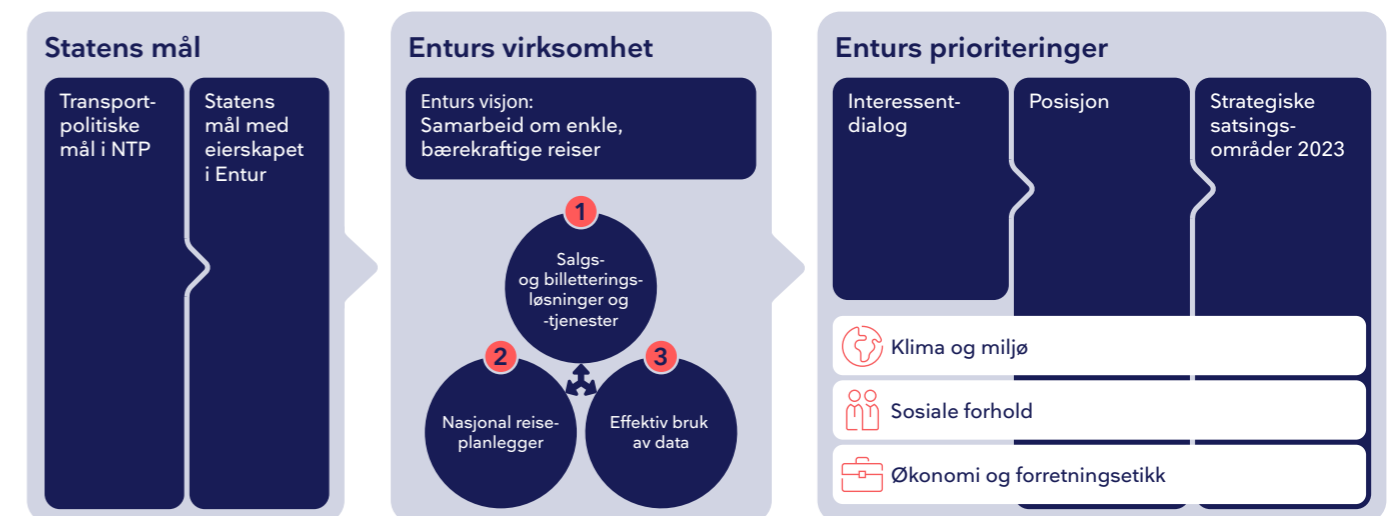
Statens mål

Transport-politiske mål i NTP

Statens mål med eierskapet i Entur

Enturs virksomhet

Enturs visjon:
Samarbeid om enkle, bærekraftige reiser

1
Salgs- og billetterings-løsninger og -tjenester

2
Nasjonal reise-planlegger

3
Effektiv bruk av data

Enturs prioriteringer

Interessent-dialog

Posisjon

Strategiske satsings-områder 2023

Klima og miljø

Sosiale forhold

Økonomi og forretningsetikk